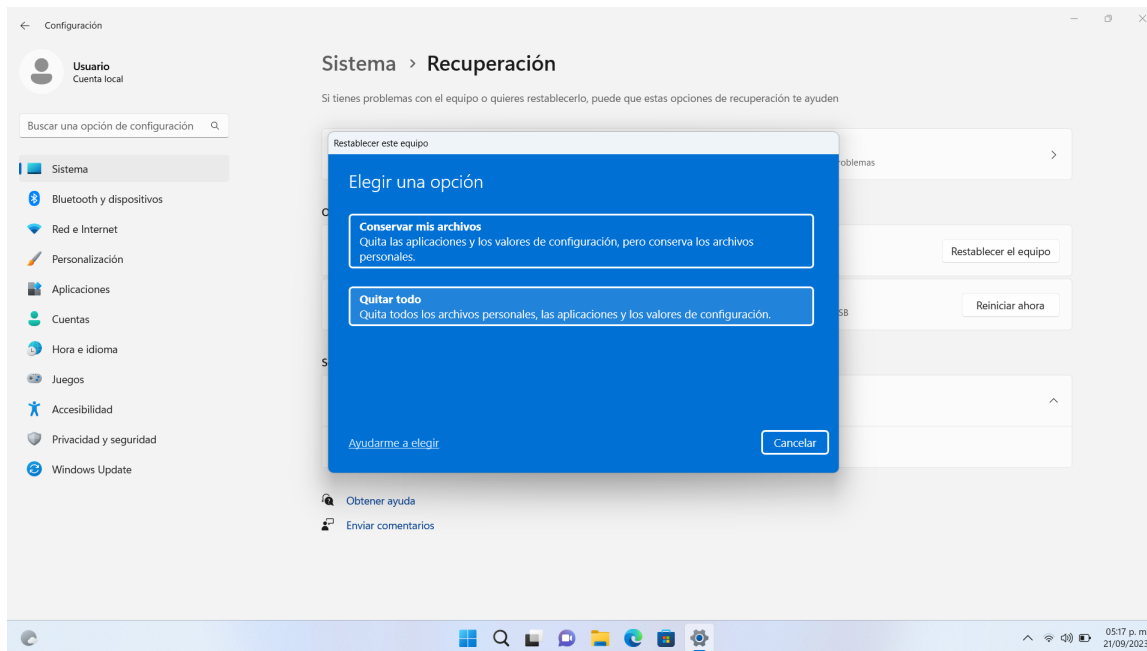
Configuración

Usuario
Cuenta local

Buscar una opción de configuración

Sistema
Bluetooth y dispositivos
Red e Internet
Personalización
Aplicaciones
Cuentas
Hora e idioma
Juegos
Accesibilidad
Privacidad y seguridad
Windows Update

Sistema › Recuperación

Si tienes problemas con el equipo o quieres restablecerlo, puede que estas opciones de recuperación te ayuden

oblemas

O

Restablecer el equipo

SB

Reiniciar ahora

S

Restablecer este equipo

Elegir una opción

Conservar mis archivos
Quita las aplicaciones y los valores de configuración, pero conserva los archivos personales.

Quitar todo
Quita todos los archivos personales, las aplicaciones y los valores de configuración.

Ayudarme a elegir

Cancelar

Obtener ayuda
Enviar comentarios

05:17 p. m
21/09/2023